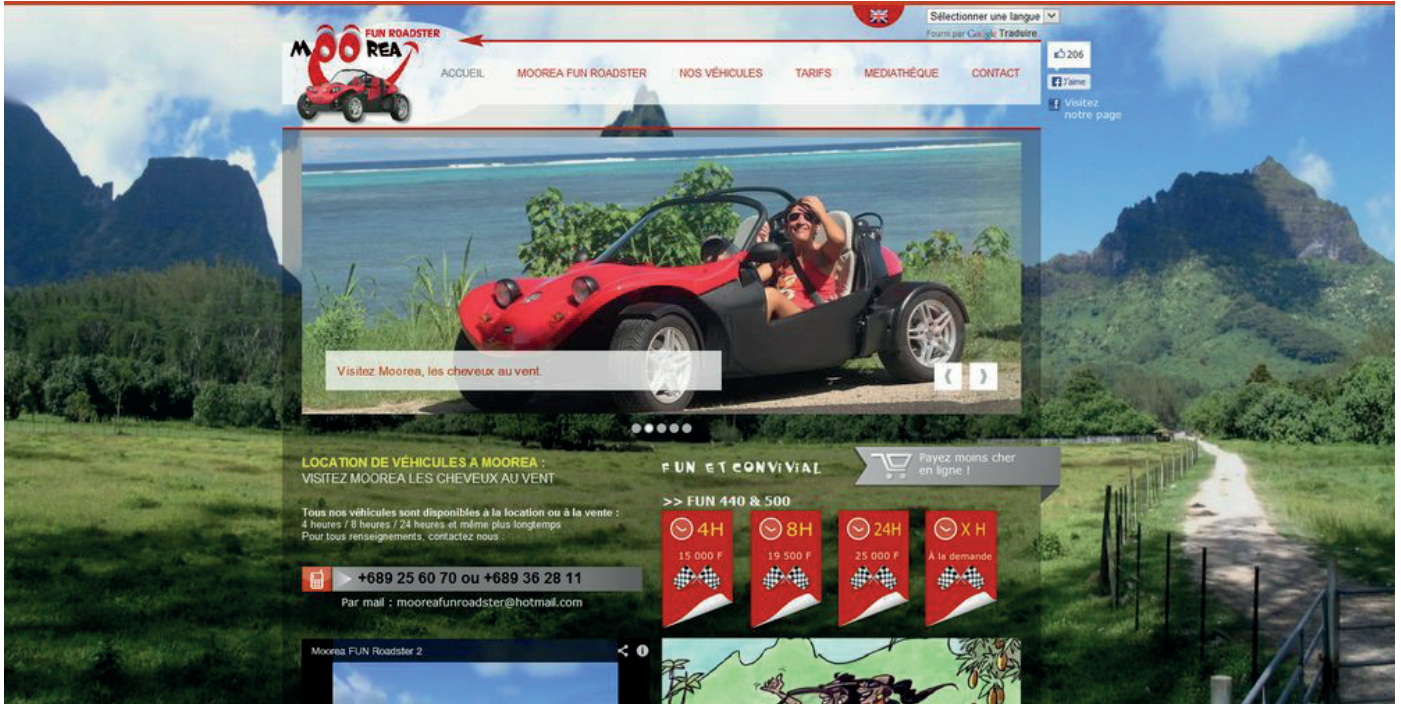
Sélectionner une langue
Fourni par Google Traduire

MOOREA FUN ROADSTER

ACCUEIL MOOREA FUN ROADSTER NOS VÉHICULES TARIFS MEDIATHÈQUE CONTACT

206
J'aime
Visitez notre page

Visitez Moorea, les cheveux au vent.

LOCATION DE VÉHICULES A MOOREA :
VISITEZ MOOREA LES CHEVEUX AU VENT

Tous nos véhicules sont disponibles à la location ou à la vente :
4 heures / 8 heures / 24 heures et même plus longtemps
Pour tous renseignements, contactez nous :

+689 25 60 70 ou +689 36 28 11
Par mail : mooreafunroadster@hotmail.com

FUN ET CONVIVIAL
Payez moins cher en ligne !

>> FUN 440 & 500

| 4H | 8H | 24H | X H |
|---|---|---|---|
| 15 000 F | 19 500 F | 25 000 F | À la demande |

Moorea FUN Roadster 2